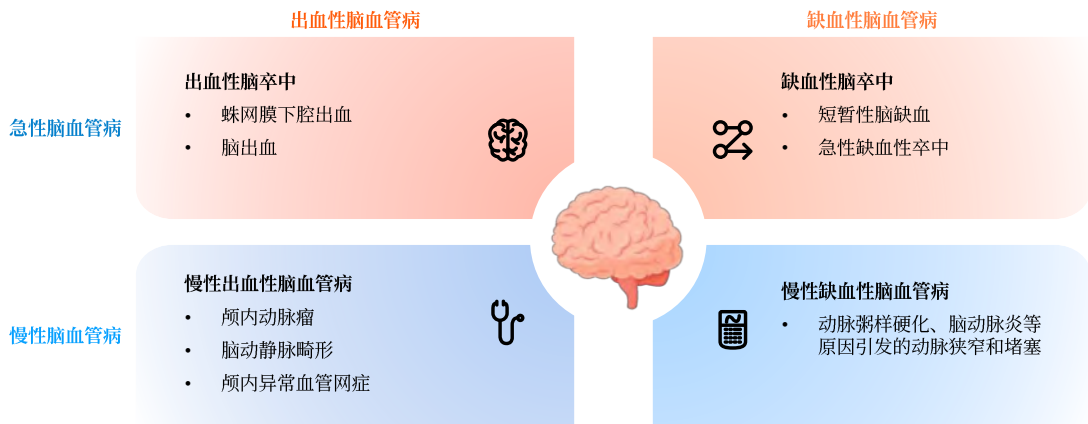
出血性脑血管病

缺血性脑血管病

急性脑血管病

出血性脑卒中
• 蛛网膜下腔出血
• 脑出血

缺血性脑卒中
• 短暂性脑缺血
• 急性缺血性卒中

慢性脑血管病

慢性出血性脑血管病
• 颅内动脉瘤
• 脑动静脉畸形
• 颅内异常血管网症

慢性缺血性脑血管病
• 动脉粥样硬化、脑动脉炎等原因引发的动脉狭窄和堵塞